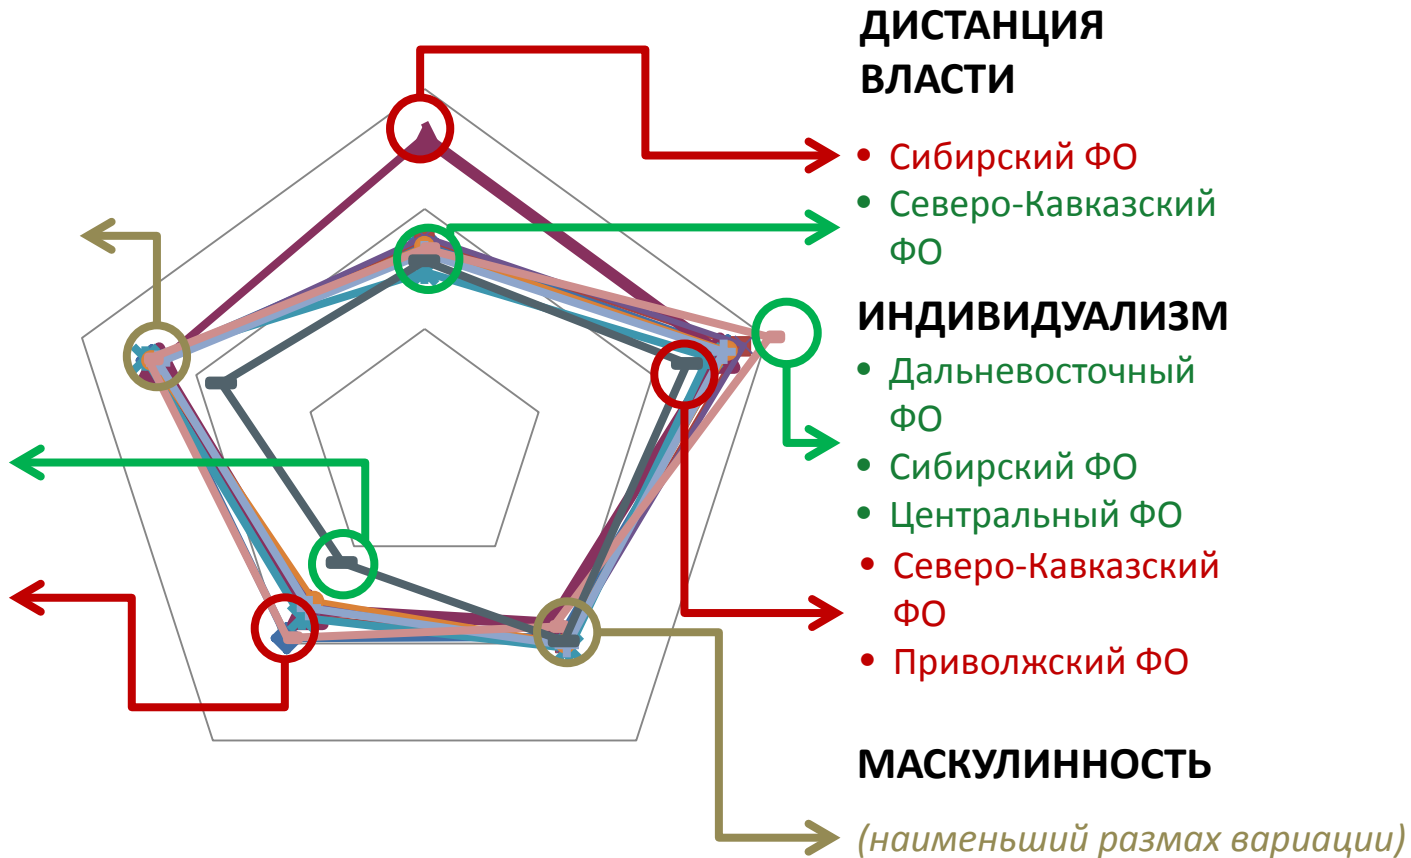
ДИСТАНЦИЯ ВЛАСТИ

• Сибирский ФО
• Северо-Кавказский ФО

ИНДИВИДУАЛИЗМ

• Дальневосточный ФО
• Сибирский ФО
• Центральный ФО
• Северо-Кавказский ФО
• Приволжский ФО

МАСКУЛИННОСТЬ

(наименьший размах вариации)